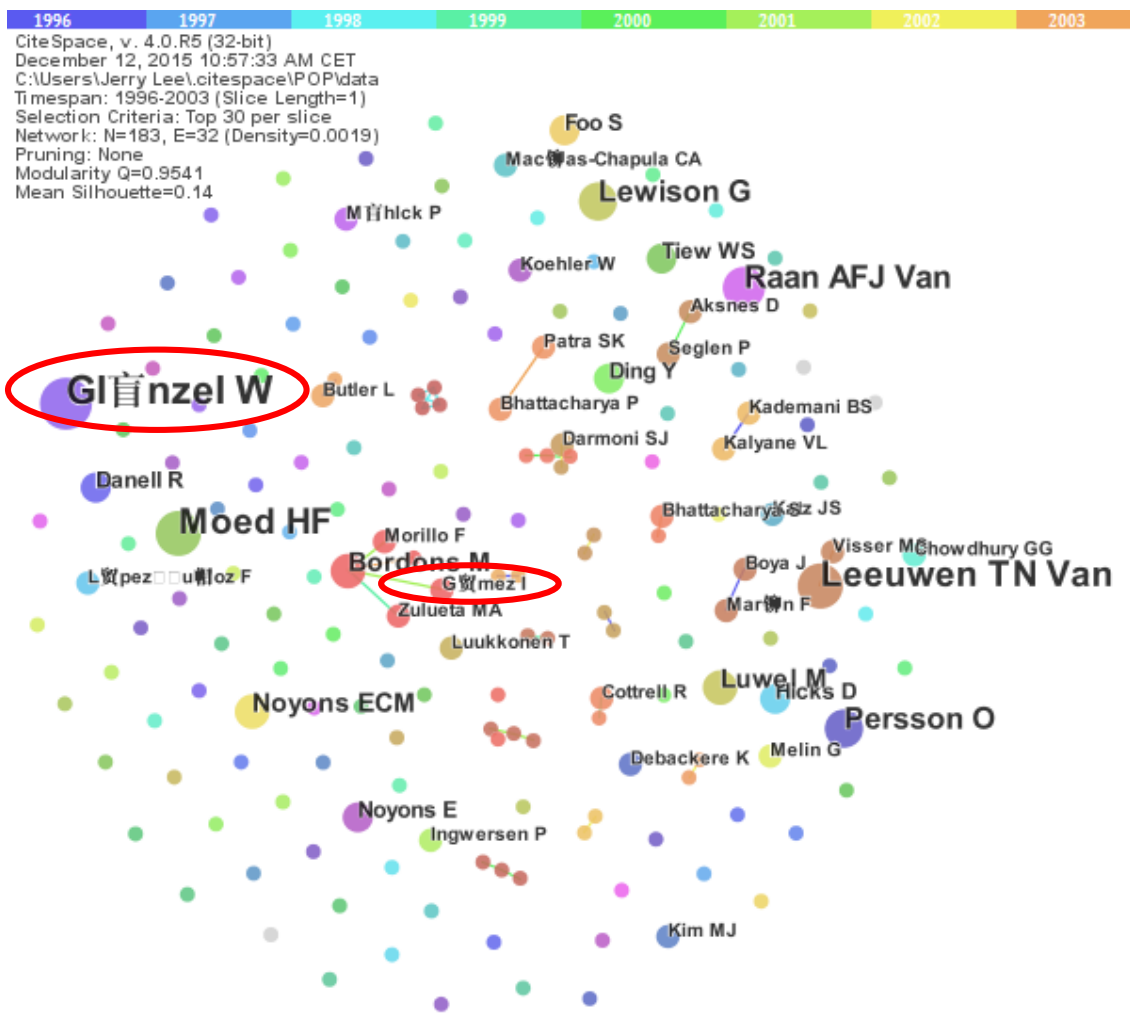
1996 1997 1998 1999 2000 2001 2002 2003

CiteSpace, v. 4.0.R5 (32-bit)
December 12, 2015 10:57:33 AM CET
C:\Users\Jerry Lee\.citespace\POP\data
Timespan: 1996-2003 (Slice Length=1)
Selection Criteria: Top 30 per slice
Network: N=183, E=32 (Density=0.0019)
Pruning: None
Modularity Q=0.9541
Mean Silhouette=0.14

Foo S
Mac铆as-Chapula CA
Lewison G
M盲hlck P
Tiew WS
Koehler W
Raan AFJ Van
Aksnes D
Patra SK
Seglen P
Gl盲nzel W
Butler L
Ding Y
Bhattacharya P
Kademani BS
Darmoni SJ
Kalyane VL
Danell R
Moed HF
Bhattacharya S
Katz JS
Morillo F
Visser MS
Chowdhury GG
Bordons M
Boya J
L贸pez	u帽oz F
G贸mez I
Leeuwen TN Van
Zulueta MA
Mart铆n F
Luukkonen T
Luwel M
Noyons ECM
Cottrell R
Hicks D
Persson O
Debackere K
Melin G
Noyons E
Ingwersen P
Kim MJ